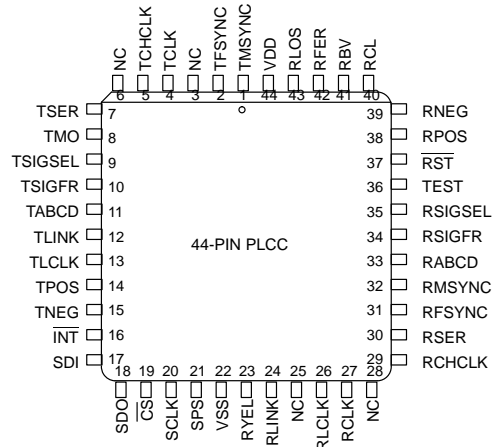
NC TCHCLK TCLK NC TFSYNC TMSYNC VDD RLOS RFER RBV RCL

6 5 4 3 2 1 44 43 42 41 40

TSER 7
TMO 8
TSIGSEL 9
TSIGFR 10
TABCD 11
TLINK 12
TLCLK 13
TPOS 14
TNEG 15
$\overline{INT}$ 16
SDI 17

39 RNEG
38 RPOS
37 $\overline{RST}$
36 TEST
35 RSIGSEL
34 RSIGFR
33 RABCD
32 RMSYNC
31 RFSYNC
30 RSER
29 RCHCLK

44-PIN PLCC

18 19 20 21 22 23 24 25 26 27 28

SDO $\overline{CS}$ SCLK SPS VSS RYEL RLINK NC RLCLK RCLK NC